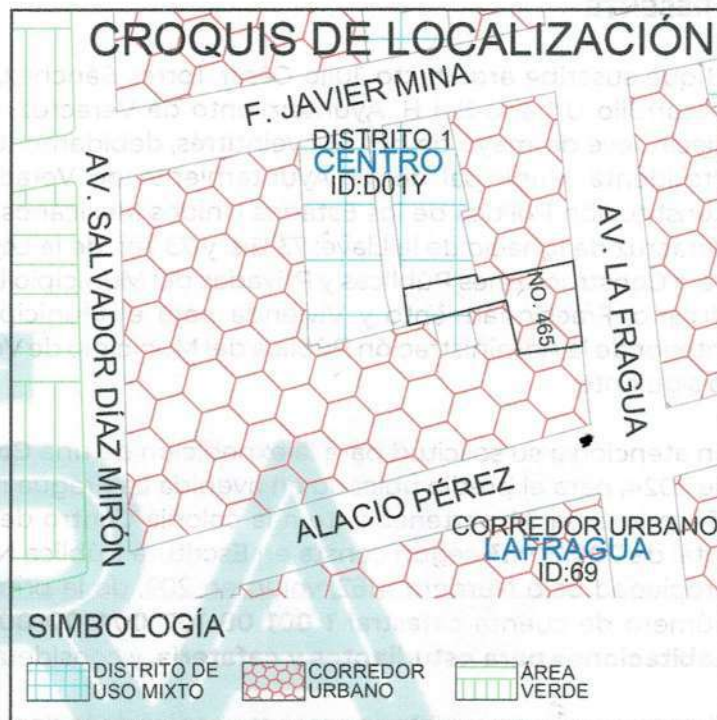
CROQUIS DE LOCALIZACIÓN

F. JAVIER MINA

DISTRITO 1
CENTRO
ID:D01Y

AV. SALVADOR DÍAZ MIRÓN

AV. LA FRAGUA

NO. 465

ALACIO PÉREZ

CORREDOR URBANO
LAFRAGUA
ID:69

SIMBOLOGÍA

DISTRITO DE USO MIXTO

CORREDOR URBANO

ÁREA VERDE